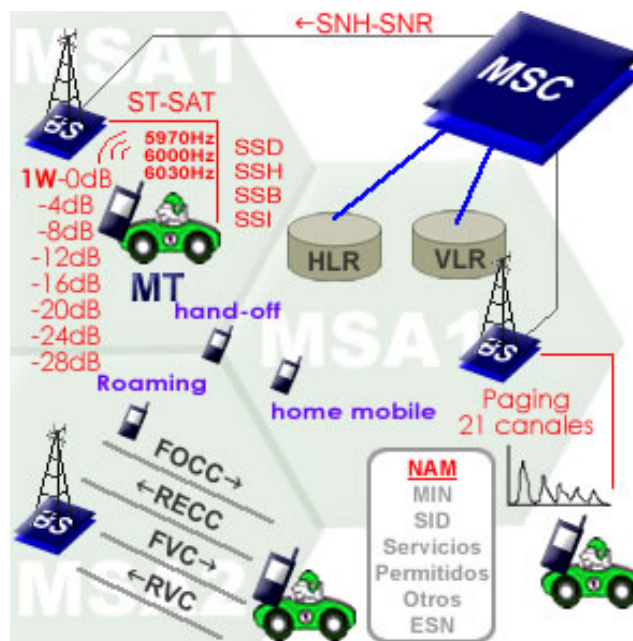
←SNH-SNR

MSA1

MSC

BS

ST-SAT

5970Hz
6000Hz
6030Hz

SSD
SSH
SSB
SSI

1W-0dB
-4dB
-8dB
-12dB
-16dB
-20dB
-24dB
-28dB

MT

HLR

VLR

hand-off

MSA1

BS

Roaming

home mobile

Paging
21 canales

BS

FOCC→
←RECC
FVC→
←RVC

MSA2

NAM
MIN
SID
Servicios
Permitidos
Otros
ESN